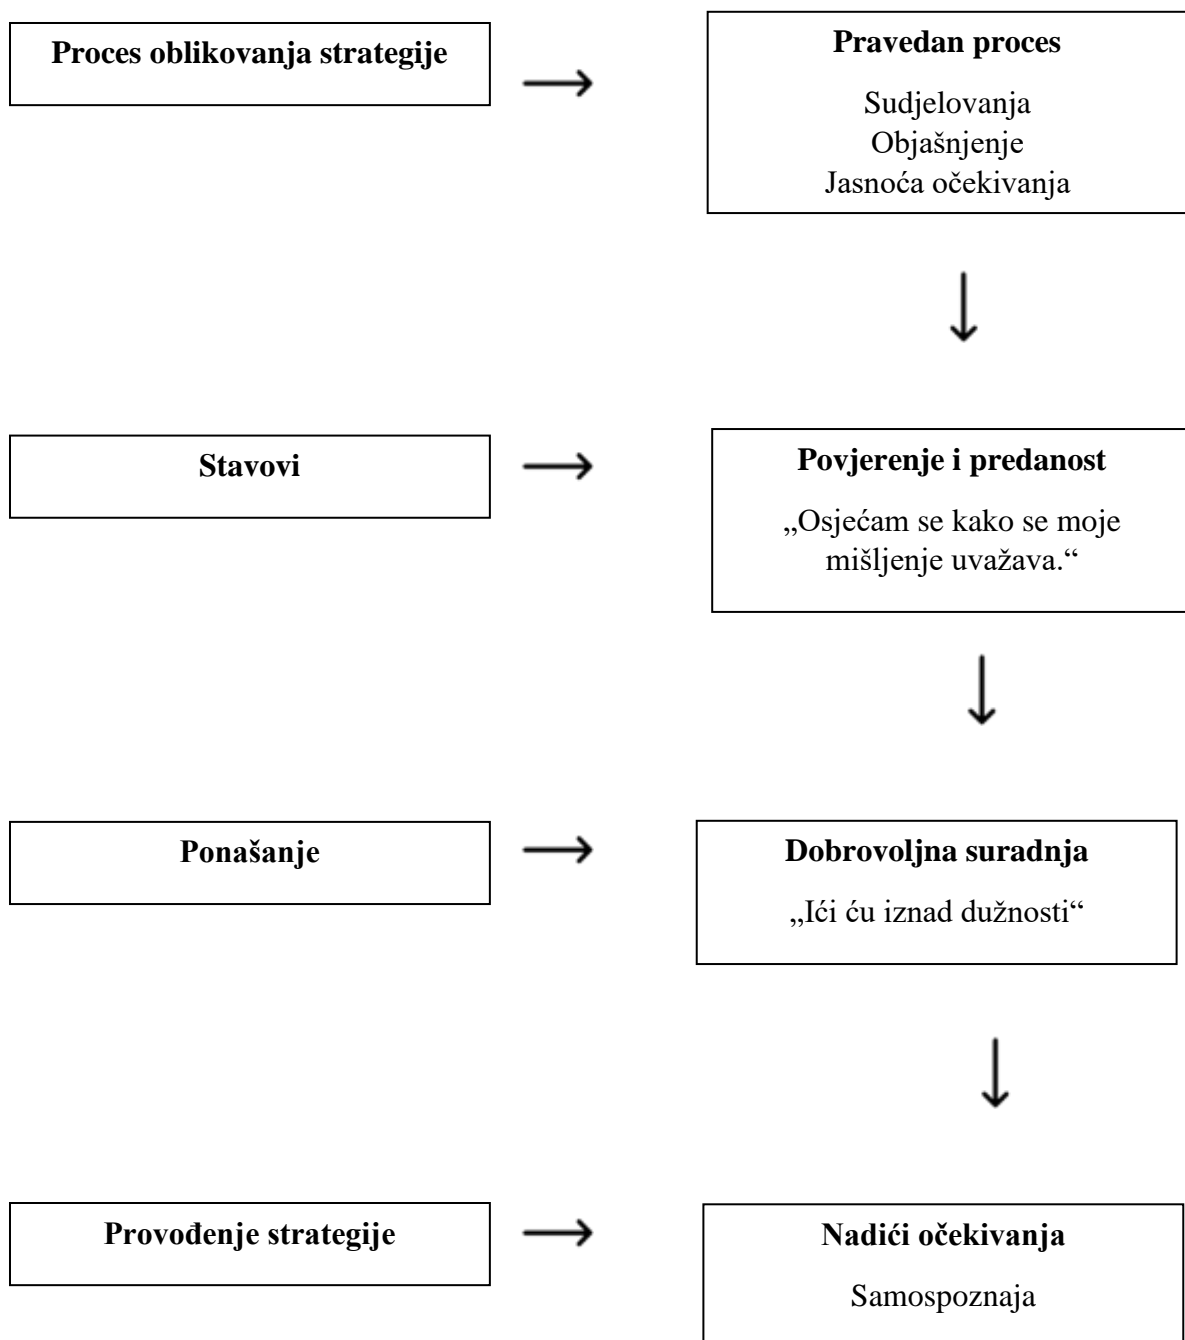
Proces oblikovanja strategije

Pravedan proces

Sudjelovanja
Objašnjenje
Jasnoća očekivanja

Stavovi

Povjerenje i predanost

„Osjećam se kako se moje mišljenje uvažava."

Ponašanje

Dobrovoljna suradnja

„Ići ću iznad dužnosti"

Provođenje strategije

Nadići očekivanja

Samospoznaja